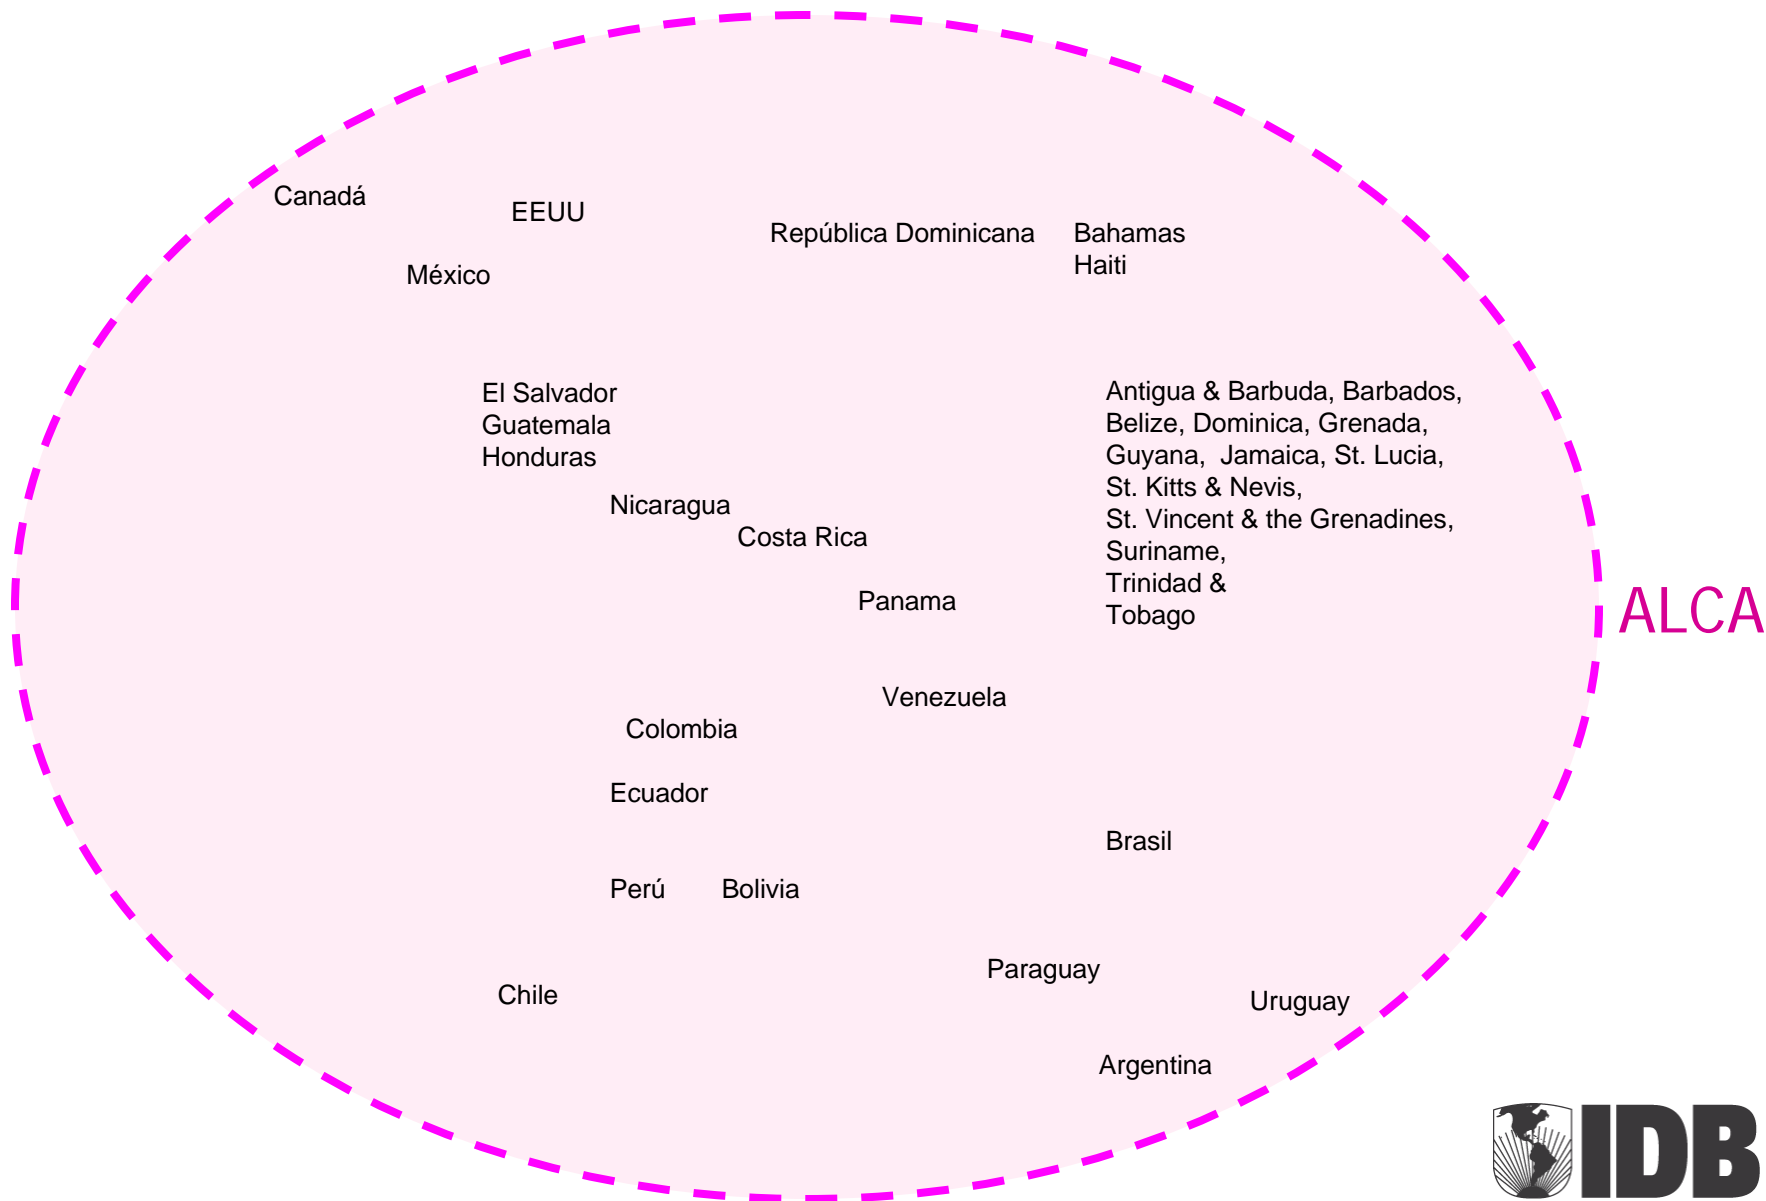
Canadá

EEUU

México

República Dominicana

Bahamas
Haiti

El Salvador
Guatemala
Honduras

Nicaragua

Costa Rica

Panama

Antigua & Barbuda, Barbados, Belize, Dominica, Grenada, Guyana, Jamaica, St. Lucia, St. Kitts & Nevis, St. Vincent & the Grenadines, Suriname, Trinidad & Tobago

ALCA

Venezuela

Colombia

Ecuador

Brasil

Perú

Bolivia

Paraguay

Chile

Uruguay

Argentina

IDB